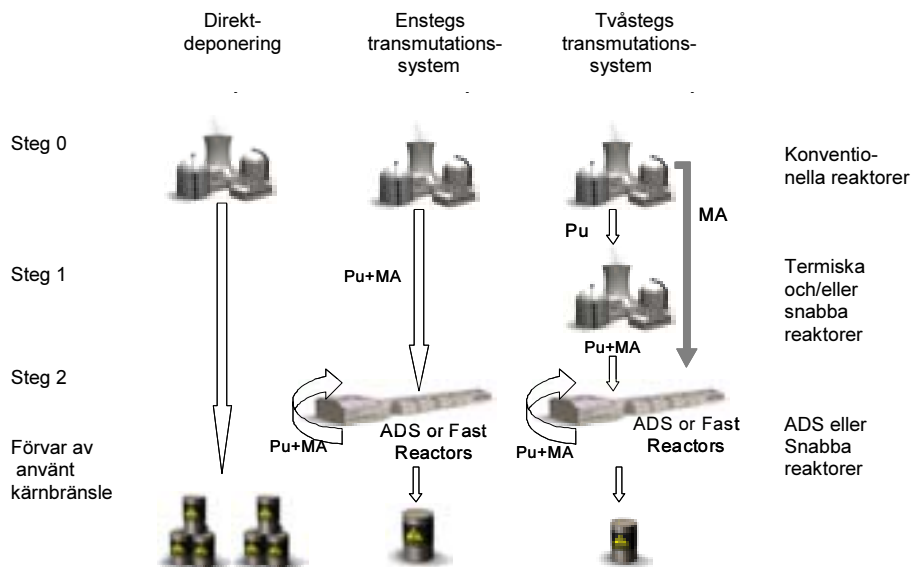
Direktdeponering

Enstegs transmutationssystem

Tvåstegs transmutationssystem

Steg 0

Konventionella reaktorer

MA

Pu

Steg 1

Pu+MA

Termiska och/eller snabba reaktorer

Pu+MA

Steg 2

Förvar av använt kärnbränsle

Pu+MA

ADS or Fast Reactors

Pu+MA

ADS or Fast Reactors

ADS eller Snabba reaktorer